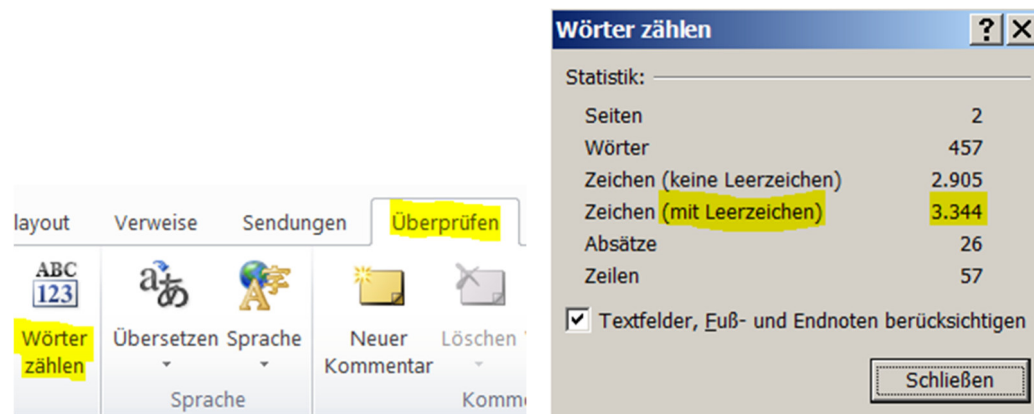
layout Verweise Sendungen Überprüfen

ABC
123
Wörter zählen

Übersetzen Sprache

Sprache

Neuer Kommentar

Löschen

Komm

Wörter zählen ? X

Statistik:

| | |
|---|---|
| Seiten | 2 |
| Wörter | 457 |
| Zeichen (keine Leerzeichen) | 2.905 |
| Zeichen (mit Leerzeichen) | 3.344 |
| Absätze | 26 |
| Zeilen | 57 |

Textfelder, Fuß- und Endnoten berücksichtigen

Schließen